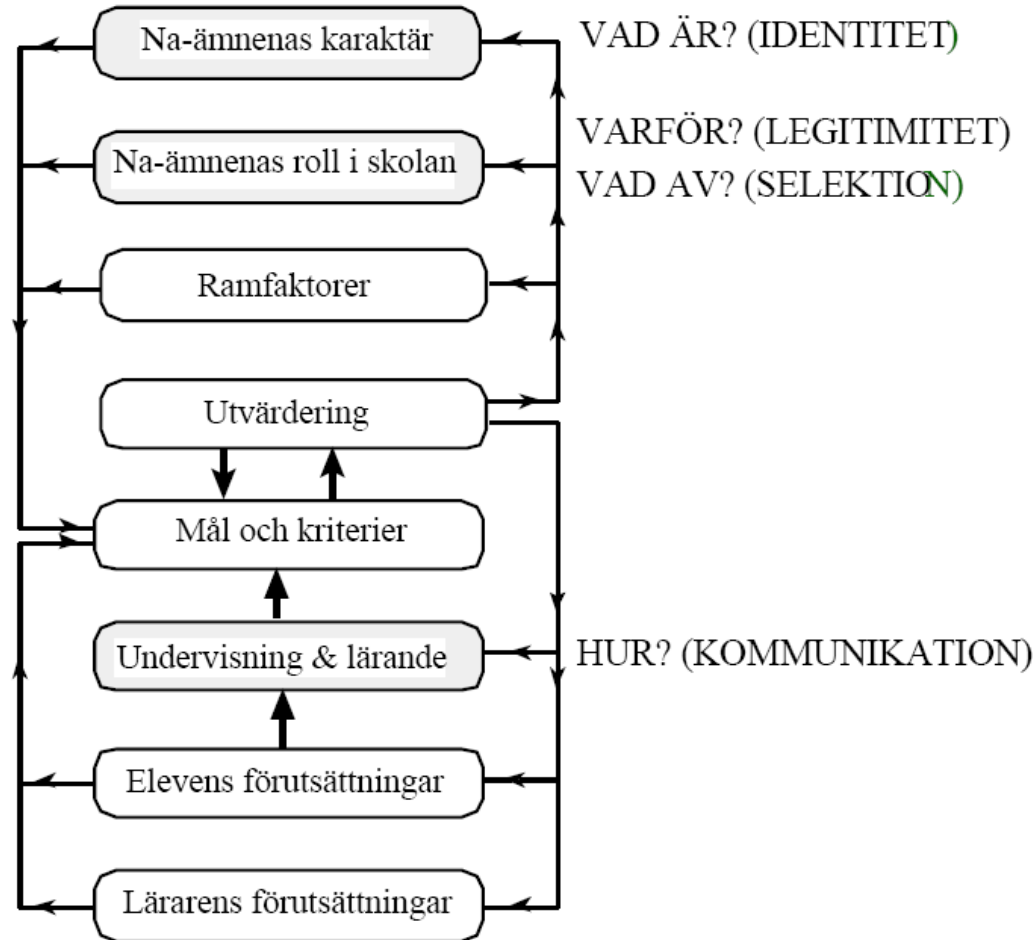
Na-ämnenas karaktär

VAD ÄR? (IDENTITET)

VARFÖR? (LEGITIMITET)

VAD AV? (SELEKTION)

Na-ämnenas roll i skolan

Ramfaktorer

Utvärdering

Mål och kriterier

Undervisning & lärande

HUR? (KOMMUNIKATION)

Elevens förutsättningar

Lärarens förutsättningar